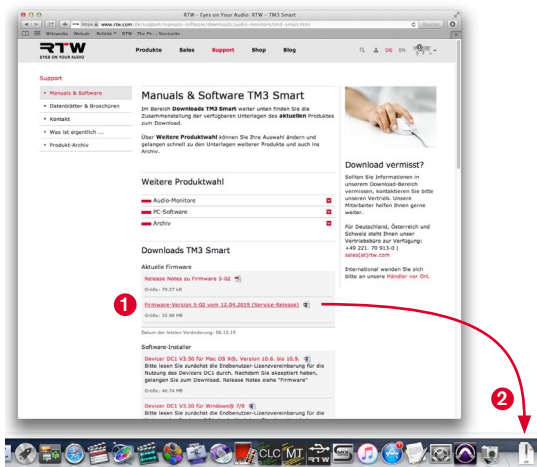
RTW - Eyes on Your Audio: RTW – TM3 Smart

https www.rtw.com/de/support/manuals-software/downloads/audio-monitore/tm3-smart.html

Wikipedia Website Beliebt RTW The Fo... Startseite

RTW
EYES ON YOUR AUDIO

Produkte Sales Support Shop Blog

DE EN

Support

Manuals & Software
Datenblätter & Broschüren
Kontakt
Was ist eigentlich ...
Produkt-Archiv

Manuals & Software TM3 Smart

Im Bereich Downloads TM3 Smart weiter unten finden Sie die Zusammenstellung der verfügbaren Unterlagen des aktuellen Produktes zum Download.

Über Weitere Produktwahl können Sie Ihre Auswahl ändern und gelangen schnell zu den Unterlagen weiterer Produkte und auch ins Archiv.

Weitere Produktwahl

Audio-Monitore
PC-Software
Archiv

Downloads TM3 Smart

Aktuelle Firmware

Release Notes zu Firmware 5-02
Größe: 75.37 kB

1

Firmware-Version 5-02 vom 12.04.2019 (Service-Release)
Größe: 32.98 MB

Datum der letzten Veränderung: 06.12.19

Software-Installer

Devicer DC1 V3.50 für Mac OS X®, Version 10.6. bis 10.9.
Bitte lesen Sie zunächst die Endbenutzer-Lizenzvereinbarung für die Nutzung des Devicers DC1 durch. Nachdem Sie akzeptiert haben, gelangen Sie zum Download. Release Notes siehe "Firmware"
Größe: 46.74 MB

Devicer DC1 V3.50 für Windows® 7/8
Bitte lesen Sie zunächst die Endbenutzer-Lizenzvereinbarung für die

Download vermisst?

Sollten Sie Informationen in unserem Download-Bereich vermissen, kontaktieren Sie bitte unseren Vertrieb. Unsere Mitarbeiter helfen Ihnen gerne weiter.

Für Deutschland, Österreich und Schweiz steht Ihnen unser Vertriebsbüro zur Verfügung:
+49 221. 70 913-0 |
sales(at)rtw.com

International wenden Sie sich bitte an unsere Händler vor Ort.

2

CLC MT RTW